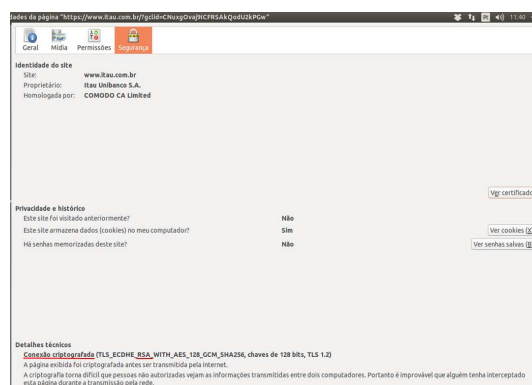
dades da página "https://www.itau.com.br/?gclid=CNuxgOvaj9ICFRSAkQodU2kPGw"

11:40

Geral Mídia Permissões Segurança

Identidade do site
Site: www.itau.com.br
Proprietário: Itau Unibanco S.A.
Homologada por: COMODO CA Limited

Ver certificado

Privacidade e histórico
Este site foi visitado anteriormente? Não
Este site armazena dados (cookies) no meu computador? Sim
Ver cookies (X
Há senhas memorizadas deste site? Não
Ver senhas salvas (B

Detalhes técnicos
Conexão criptografada (TLS_ECDHE_RSA_WITH_AES_128_GCM_SHA256, chaves de 128 bits, TLS 1.2)
A página exibida foi criptografada antes ser transmitida pela internet.
A criptografia torna difícil que pessoas não autorizadas vejam as informações transmitidas entre dois computadores. Portanto é improvável que alguém tenha interceptado esta página durante a transmissão pela rede.